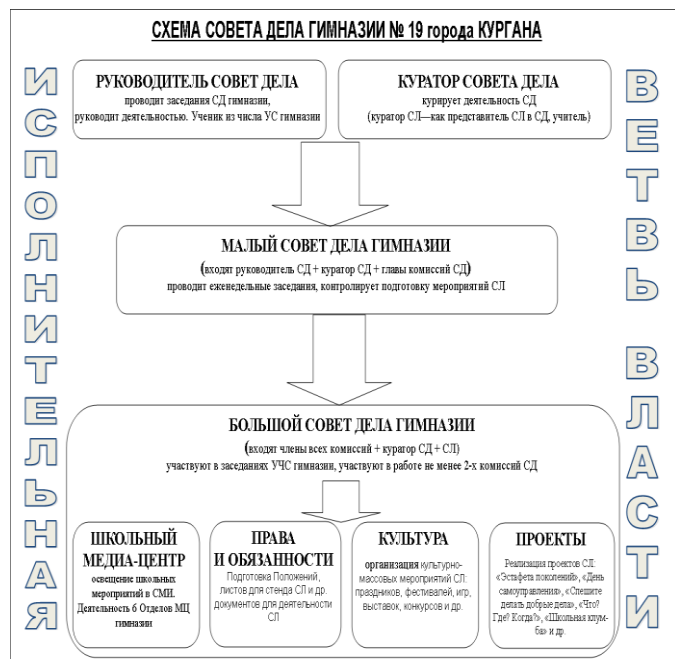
СХЕМА СОВЕТА ДЕЛА ГИМНАЗИИ № 19 города КУРГАНА

ИСПОЛНИТЕЛЬНАЯ

ВЕТВЬ ВЛАСТИ

РУКОВОДИТЕЛЬ СОВЕТ ДЕЛА
проводит заседания СД гимназии, руководит деятельностью. Ученик из числа УС гимназии

КУРАТОР СОВЕТА ДЕЛА
курирует деятельность СД
(куратор СЛ—как представитель СЛ в СД, учитель)

МАЛЫЙ СОВЕТ ДЕЛА ГИМНАЗИИ
(входят руководитель СД + куратор СД + главы комиссий СД)
проводит еженедельные заседания, контролирует подготовку мероприятий СЛ

БОЛЬШОЙ СОВЕТ ДЕЛА ГИМНАЗИИ
(входят члены всех комиссий + куратор СД + СЛ)
участвуют в заседаниях УЧС гимназии, участвуют в работе не менее 2-х комиссий СД

ШКОЛЬНЫЙ МЕДИА-ЦЕНТР
освещение школьных мероприятий в СМИ. Деятельность 6 Отделов МЦ гимназии

ПРАВА И ОБЯЗАННОСТИ
Подготовка Положений, листов для стенда СЛ и др. документов для деятельности СЛ

КУЛЬТУРА
организация культурно-массовых мероприятий СЛ: праздников, фестивалей, игр, выставок, конкурсов и др.

ПРОЕКТЫ
Реализация проектов СЛ: «Эстафета поколений», «День самоуправления», «Спешите делать добрые дела», «Что? Где? Когда?», «Школьная клумба» и др.